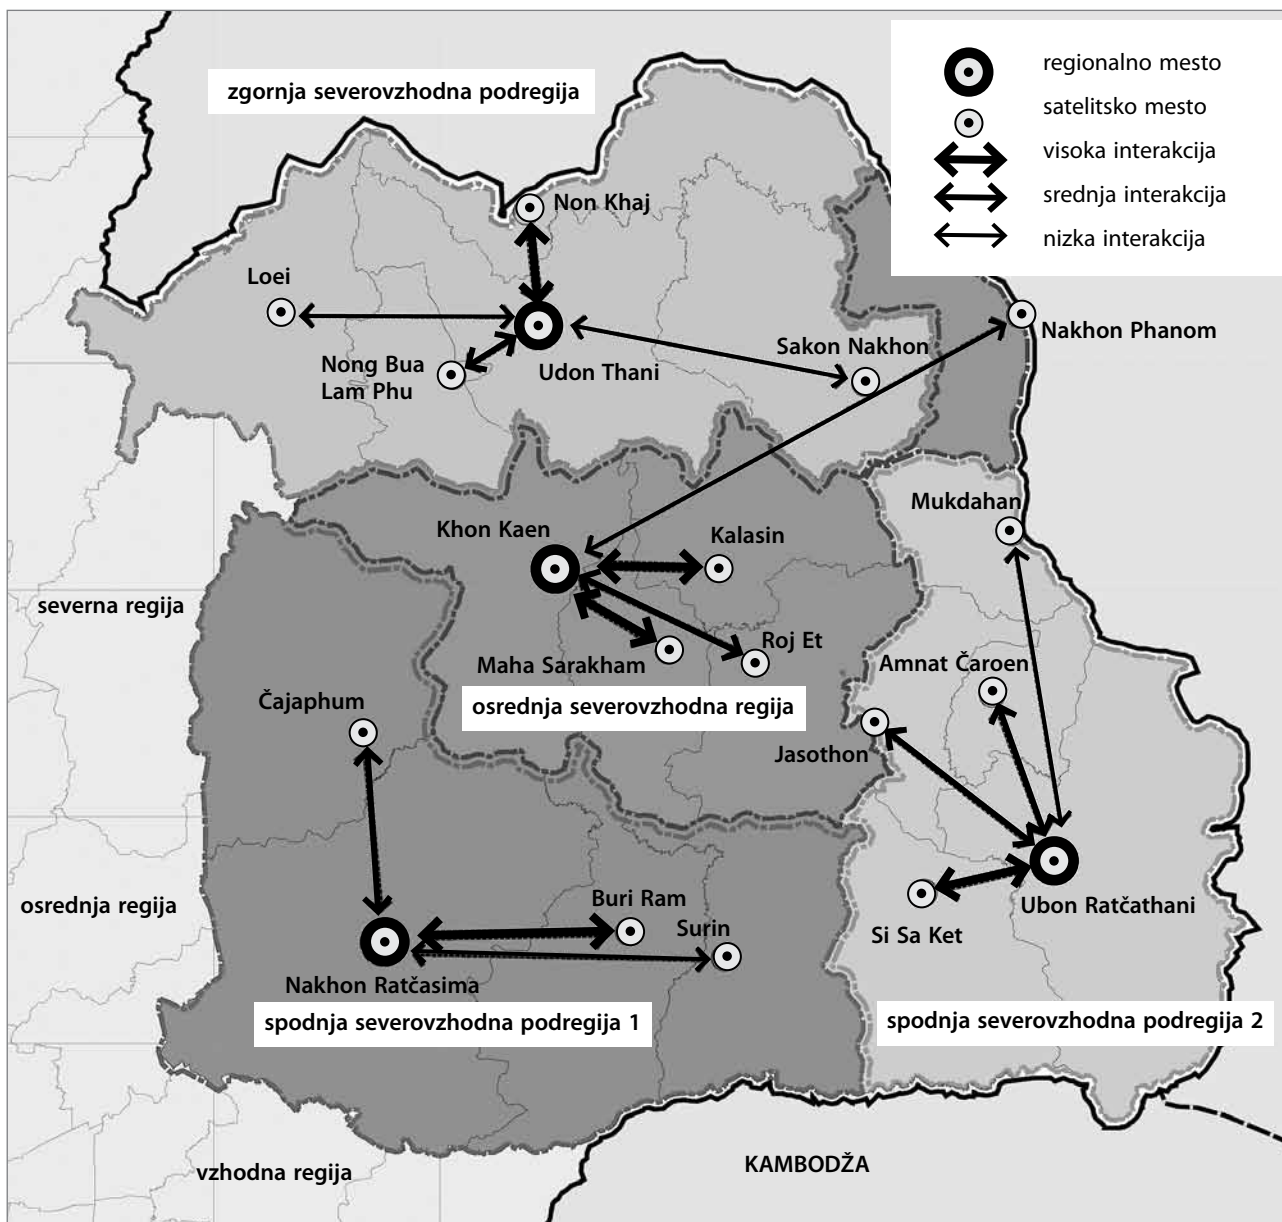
regionalno mesto
satelitsko mesto
visoka interakcija
srednja interakcija
nizka interakcija

zgornja severovzhodna podregija

Non Khaj
Loei
Udon Thani
Nong Bua Lam Phu
Sakon Nakhon
Nakhon Phanom
Mukdahan
Khon Kaen
Kalasin
Maha Sarakham
Roj Et
Amnat Čaroen
Jasothon
severna regija
osrednja severovzhodna regija
Čajaphum
Ubon Ratčathani
Si Sa Ket
osrednja regija
Buri Ram
Surin
Nakhon Ratčasima
spodnja severovzhodna podregija 1
spodnja severovzhodna podregija 2
vzhodna regija
KAMBODŽA